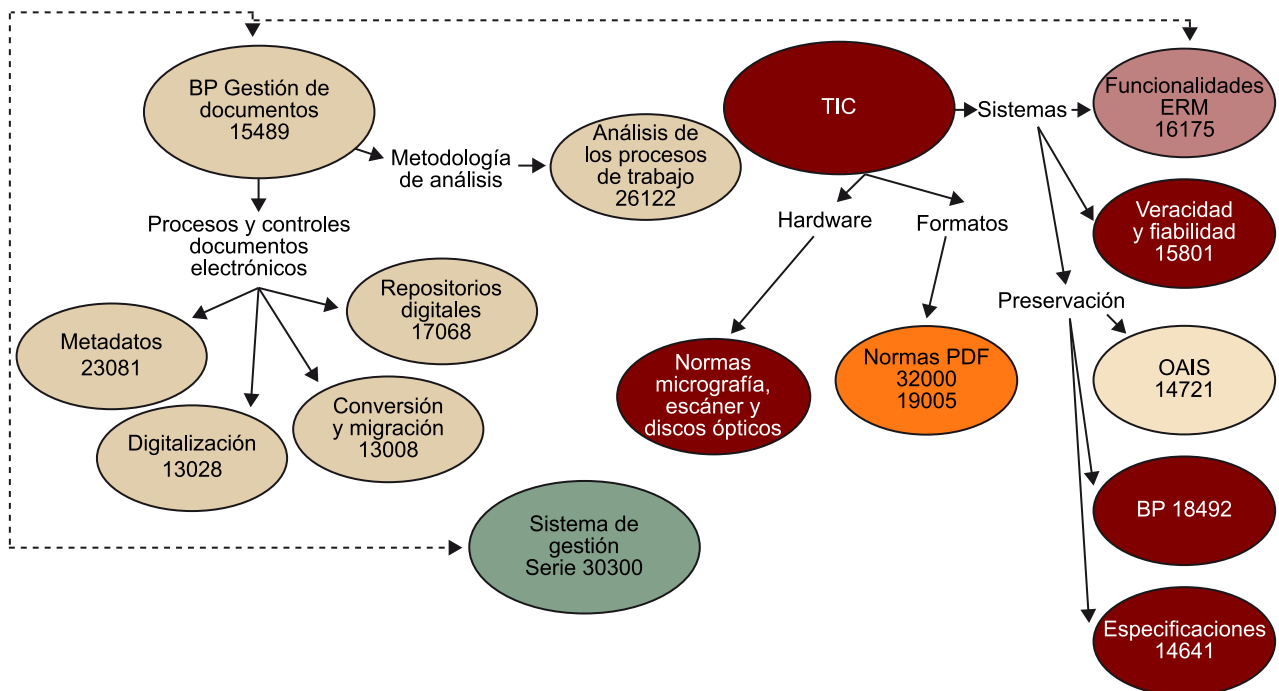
BP Gestión de documentos 15489

Metodología de análisis

Análisis de los procesos de trabajo 26122

TIC

Sistemas

Funcionalidades ERM 16175

Procesos y controles documentos electrónicos

Hardware

Formatos

Veracidad y fiabilidad 15801

Repositorios digitales 17068

Metadatos 23081

Preservación

Normas micrografía, escáner y discos ópticos

Normas PDF 32000 19005

OAIS 14721

Conversión y migración 13008

Digitalización 13028

BP 18492

Sistema de gestión Serie 30300

Especificaciones 14641